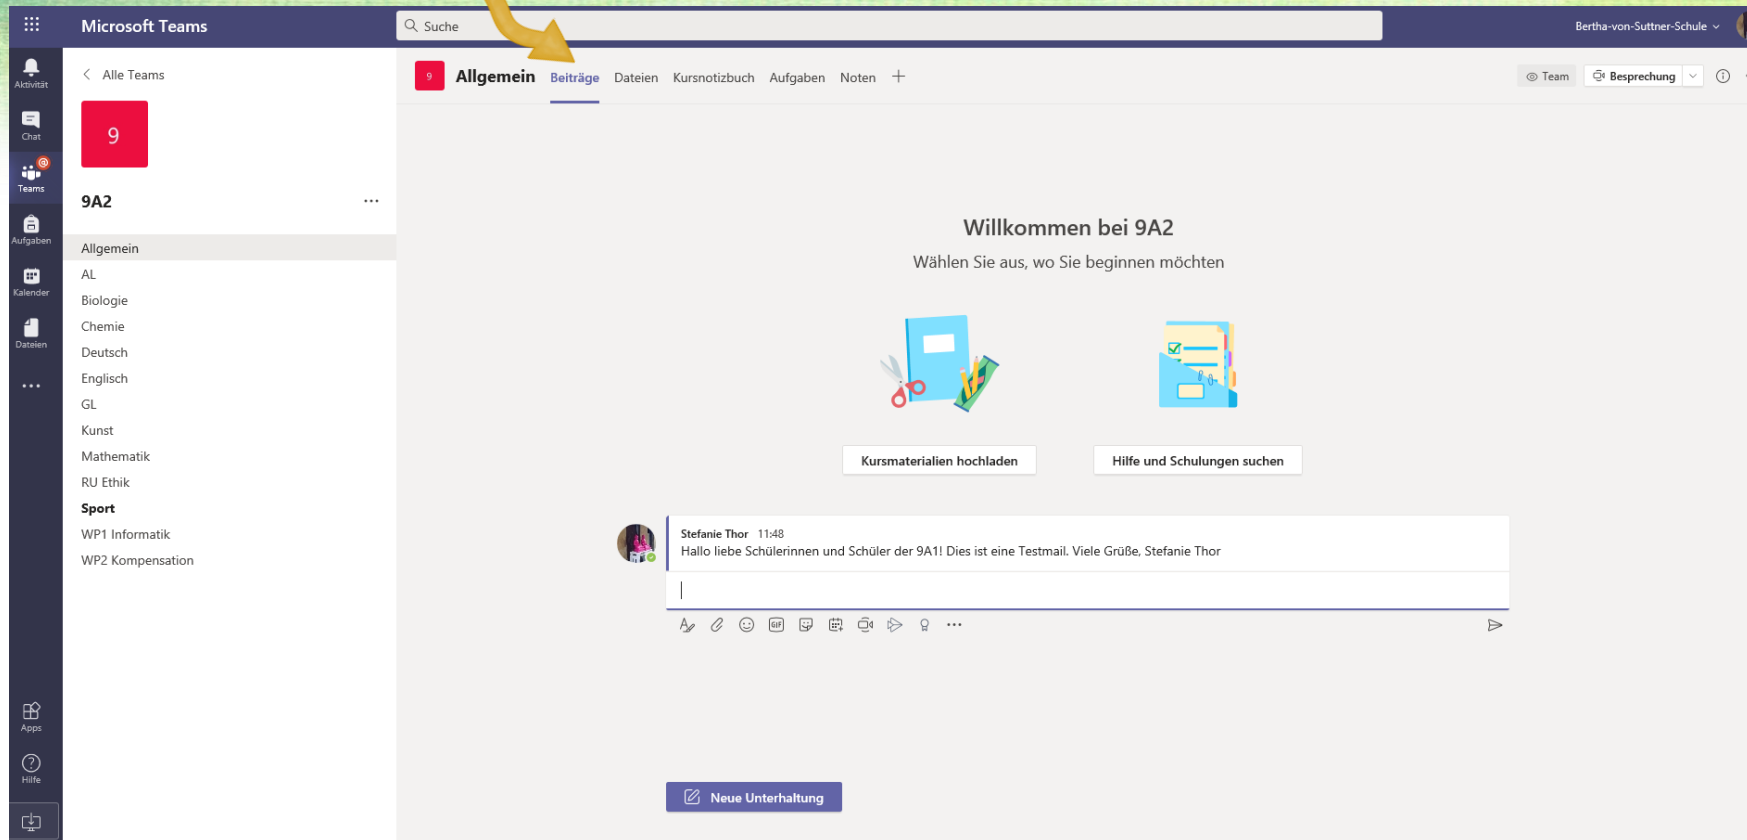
Microsoft Teams

Suche

Bertha-von-Suttner-Schule

Aktivität
Chat
Teams
Aufgaben
Kalender
Dateien
...
Apps
Hilfe

Alle Teams

9

9A2

...

Allgemein
AL
Biologie
Chemie
Deutsch
Englisch
GL
Kunst
Mathematik
RU Ethik
Sport
WP1 Informatik
WP2 Kompensation

9 Allgemein Beiträge Dateien Kursnotizbuch Aufgaben Noten +

Team
Besprechung

Willkommen bei 9A2

Wählen Sie aus, wo Sie beginnen möchten

Kursmaterialien hochladen

Hilfe und Schulungen suchen

Stefanie Thor 11:48
Hallo liebe Schülerinnen und Schüler der 9A1! Dies ist eine Testmail. Viele Grüße, Stefanie Thor

Neue Unterhaltung